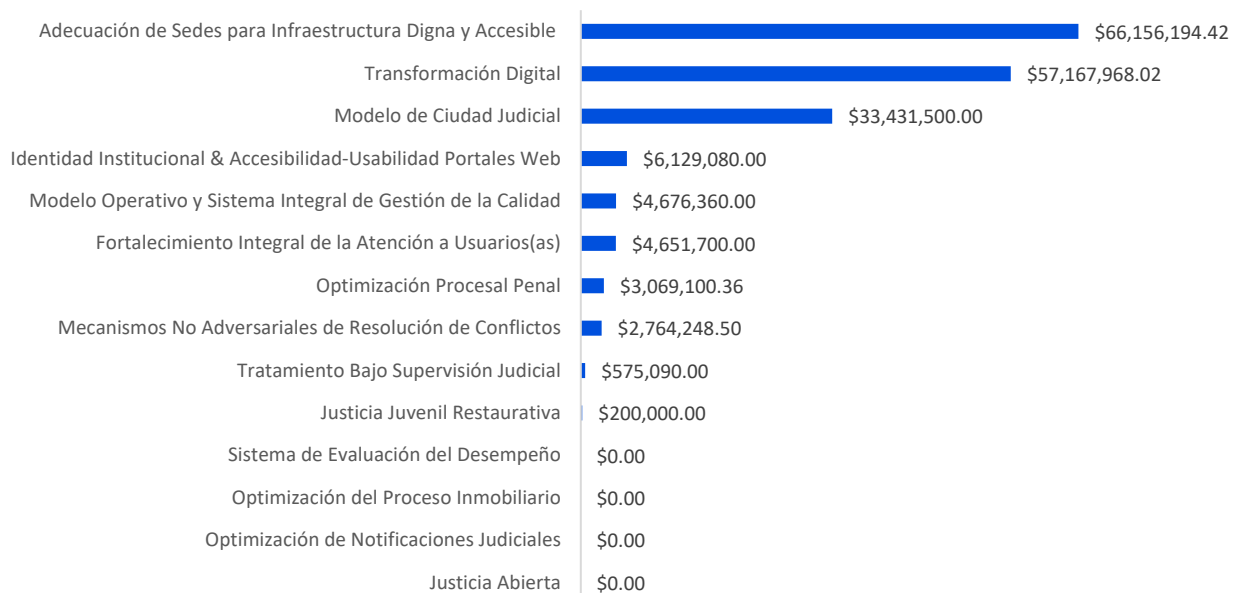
| | |
|---|---|
| Adecuación de Sedes para Infraestructura Digna y Accesible | \$66,156,194.42 |
| Transformación Digital | \$57,167,968.02 |
| Modelo de Ciudad Judicial | \$33,431,500.00 |
| Identidad Institucional & Accesibilidad-Usabilidad Portales Web | \$6,129,080.00 |
| Modelo Operativo y Sistema Integral de Gestión de la Calidad | \$4,676,360.00 |
| Fortalecimiento Integral de la Atención a Usuarios(as) | \$4,651,700.00 |
| Optimización Procesal Penal | \$3,069,100.36 |
| Mecanismos No Adversariales de Resolución de Conflictos | \$2,764,248.50 |
| Tratamiento Bajo Supervisión Judicial | \$575,090.00 |
| Justicia Juvenil Restaurativa | \$200,000.00 |
| Sistema de Evaluación del Desempeño | \$0.00 |
| Optimización del Proceso Inmobiliario | \$0.00 |
| Optimización de Notificaciones Judiciales | \$0.00 |
| Justicia Abierta | \$0.00 |